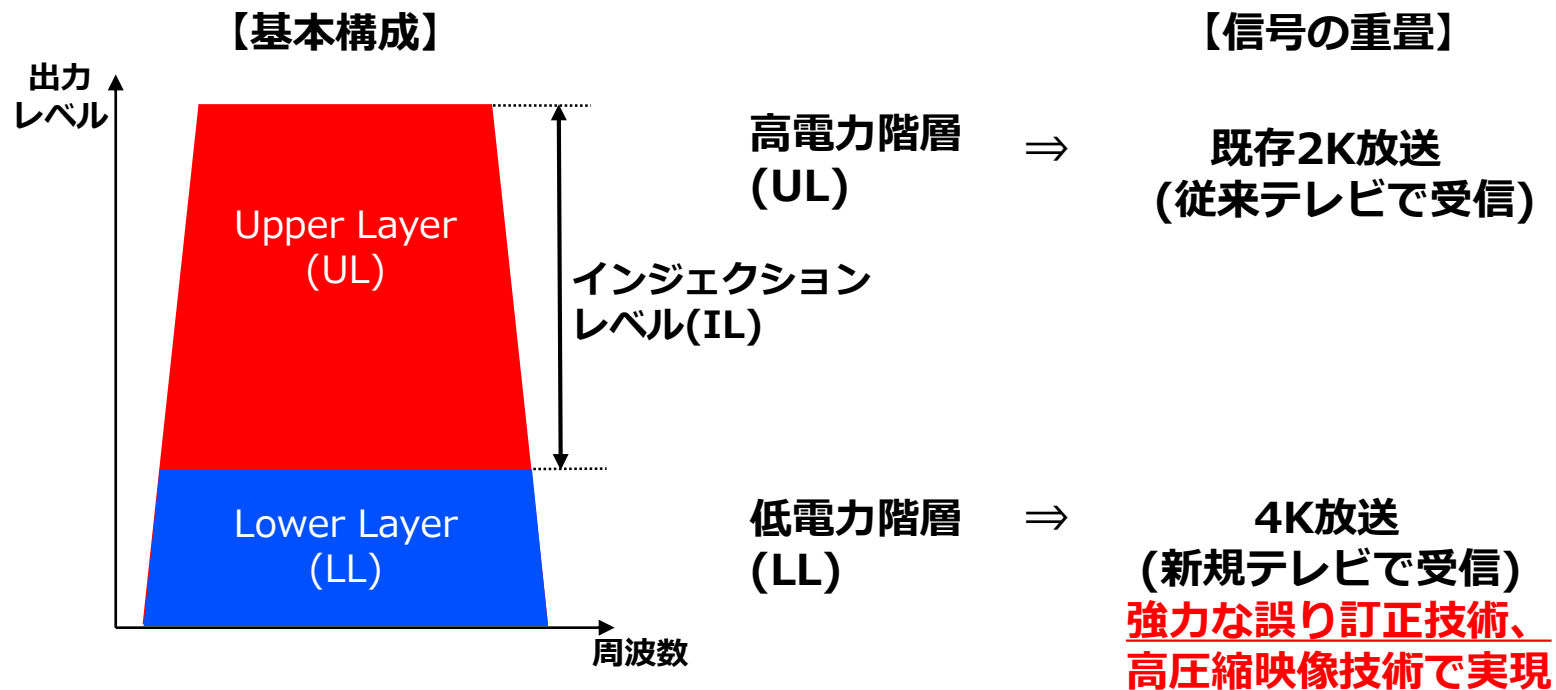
【基本構成】

出力
レベル

Upper Layer
(UL)

Lower Layer
(LL)

インジェクション
レベル(IL)

周波数

【信号の重畳】

高電力階層
(UL)

⇒

既存2K放送
(従来テレビで受信)

低電力階層
(LL)

⇒

4K放送
(新規テレビで受信)
強力な誤り訂正技術、
高圧縮映像技術で実現